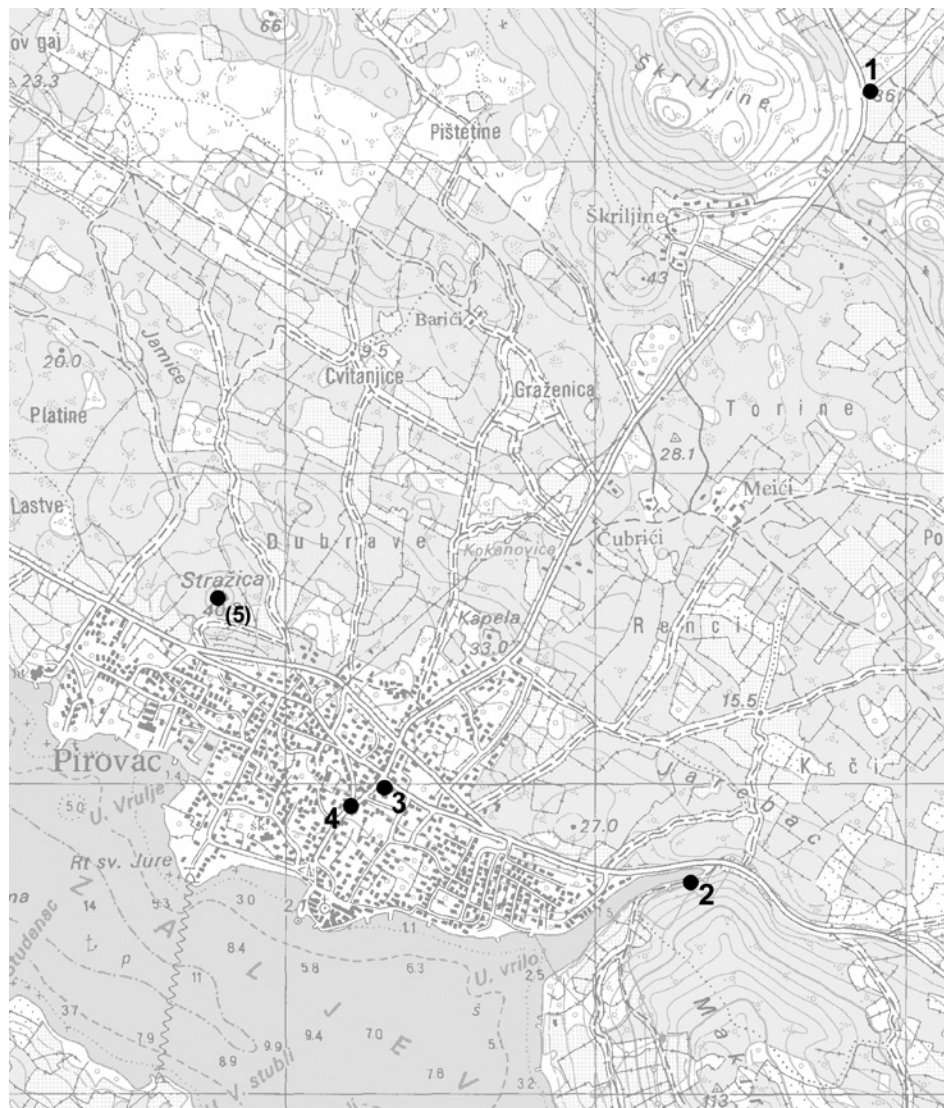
ov gaj
66
23.3
Škriljine
1
36
Pištetine
Škriljine
43
Barići
Jamice
20.0
9.5
Cvitanjice
Graženica
Torine
Platine
28.1
Lastve
Meići
Dubrave
Kokanovica
Čubrići
Po
Stražica
40
(5)
Kapela
33.0
Renci
15.5
Pirovac
1.4
Jarebac
Krči
5.0
U. Vrulje
3
4
27.0
Rt sv. Jure
na
Studenac
14
5.3
3.0
2.1
1.1
2
1.5
ZALJEV
8.4
11
5.8
6.3
U. vrilo
2.5
37
7.9
8.9
9.9
9.4
7.0
5.1
V. stubli
7.8
3.2
Makir
113